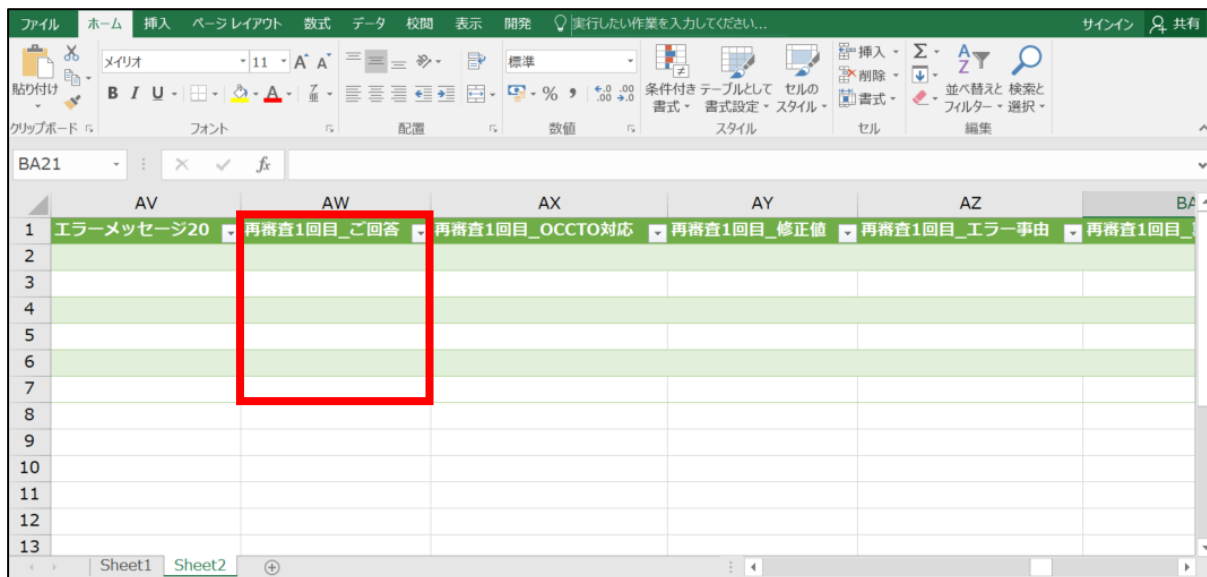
ファイル ホーム 挿入 ページレイアウト 数式 データ 校閲 表示 開発 実行したい作業を入力してください... サインイン 共有

貼り付け メイリオ 11 A A 標準 条件付き書式 テーブルとして書式設定 セルのスタイル 挿入 削除 書式 並べ替えとフィルター 検索と選択
B I U % ,
クリップボード フォント 配置 数値 スタイル セル 編集

BA21 fx

| | AV | AW | AX | AY | AZ | BA |
|---|---|---|---|---|---|---|
| 1 | エラーメッセージ20 | 再審査1回目_ご回答 | 再審査1回目_OCCTO対応 | 再審査1回目_修正値 | 再審査1回目_エラー事由 | 再審査1回目_ |
| 2 | | | | | | |
| 3 | | | | | | |
| 4 | | | | | | |
| 5 | | | | | | |
| 6 | | | | | | |
| 7 | | | | | | |
| 8 | | | | | | |
| 9 | | | | | | |
| 10 | | | | | | |
| 11 | | | | | | |
| 12 | | | | | | |
| 13 | | | | | | |

Sheet1 Sheet2